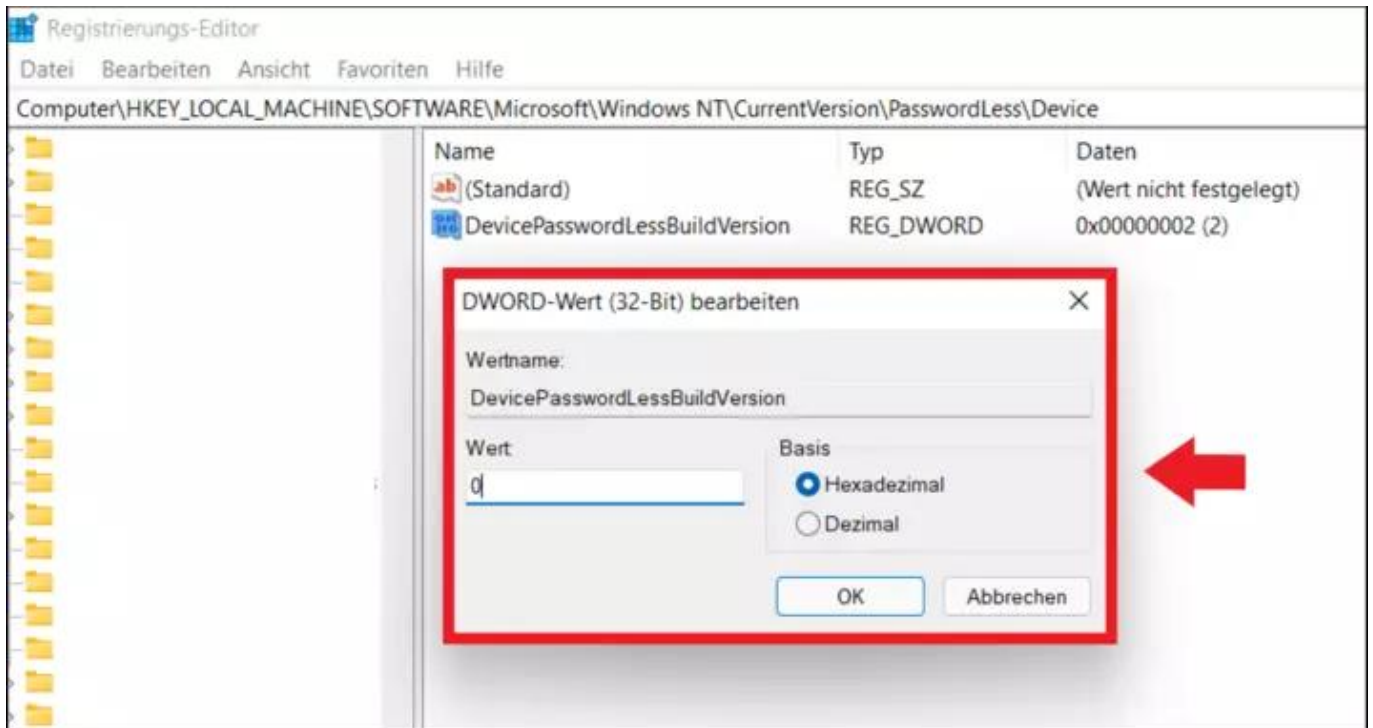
Registrierungs-Editor

Datei Bearbeiten Ansicht Favoriten Hilfe

Computer\HKEY_LOCAL_MACHINE\SOFTWARE\Microsoft\Windows NT\CurrentVersion\PasswordLess\Device

| Name | Typ | Daten |
|---|---|---|
| (Standard) | REG_SZ | (Wert nicht festgelegt) |
| DevicePasswordLessBuildVersion | REG_DWORD | 0x00000002 (2) |

DWORD-Wert (32-Bit) bearbeiten

Wertname:

DevicePasswordLessBuildVersion

Wert

0

Basis

Hexadezimal

Dezimal

OK

Abbrechen